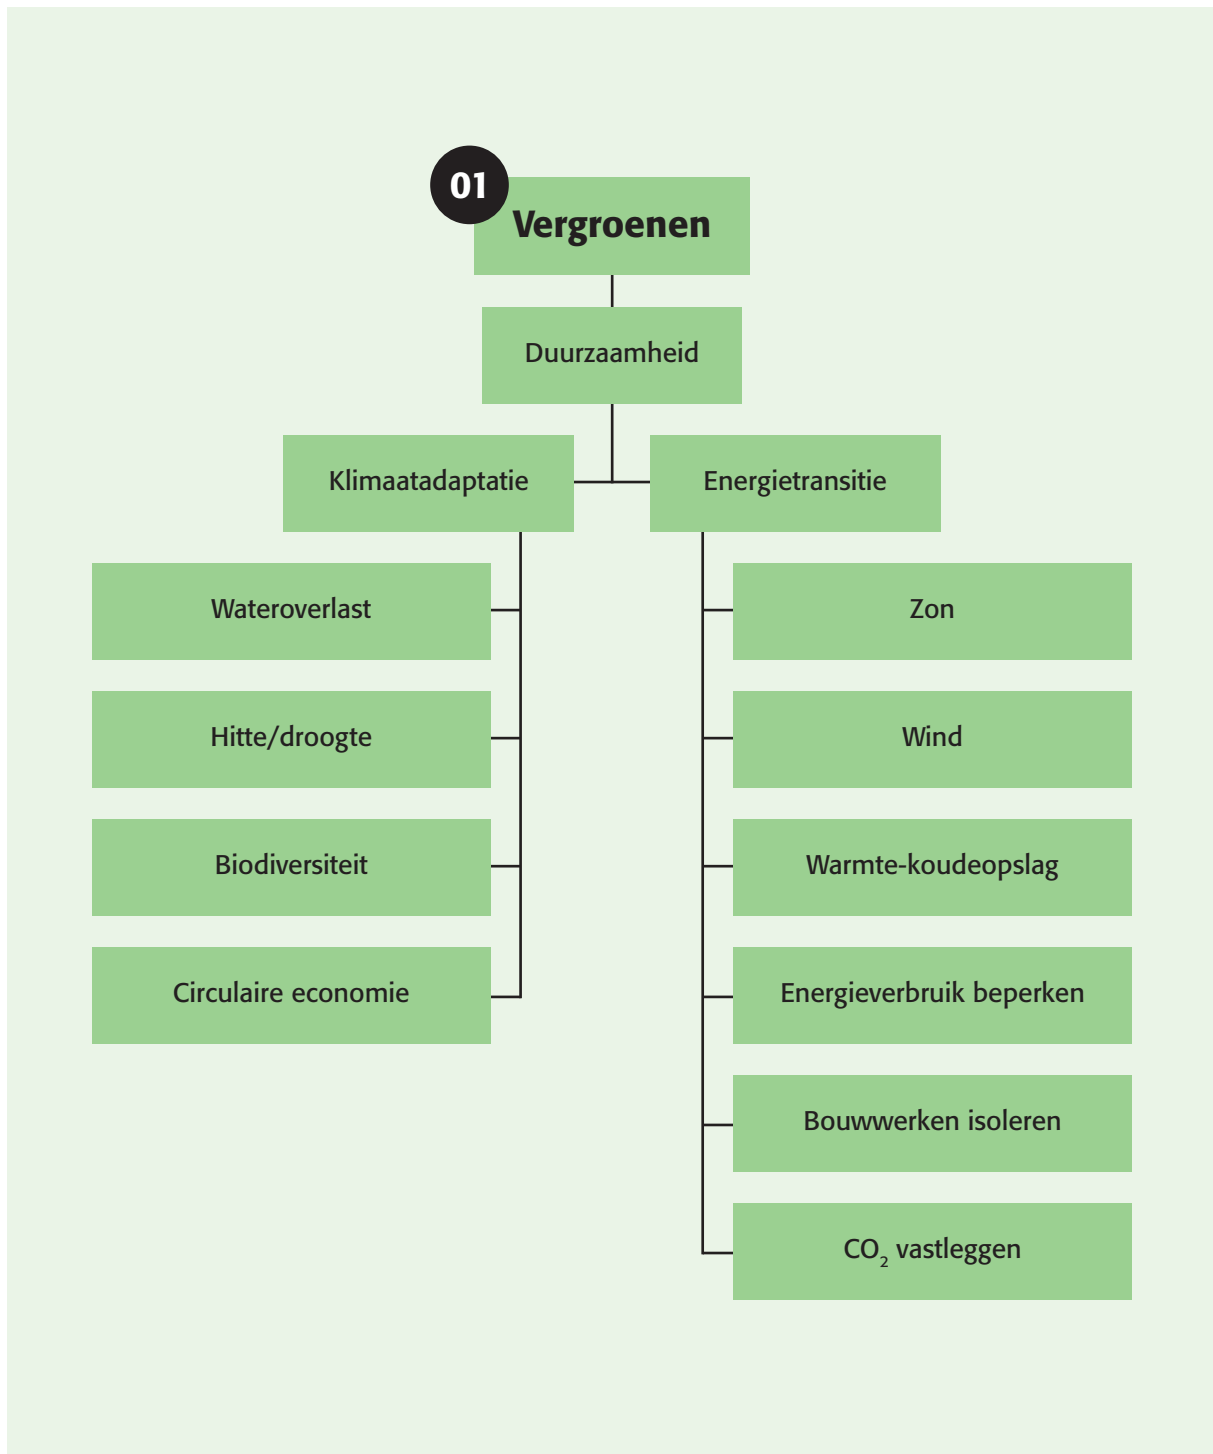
01
Vergroenen

Duurzaamheid

Klimaatadaptatie

Energietransitie

Wateroverlast

Hitte/droogte

Biodiversiteit

Circulaire economie

Zon

Wind

Warmte-koudeopslag

Energieverbruik beperken

Bouwwerken isoleren

$CO_2$ vastleggen